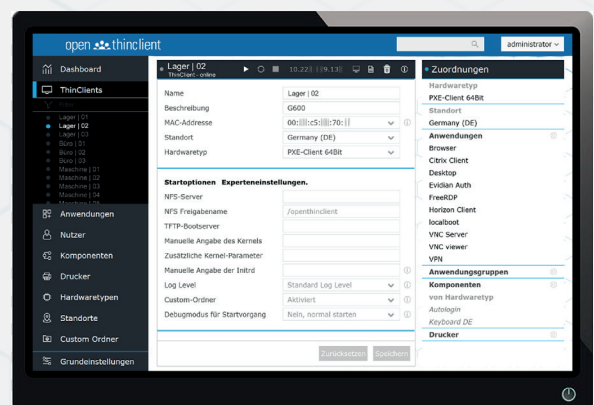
open thinclient

administrator

Dashboard
ThinClients
Lager | 01
Lager | 02
Lager | 03
Büro | 01
Büro | 02
Büro | 03
Maschine | 01
Maschine | 02
Maschine | 03
Maschine | 04
Anwendungen
Nutzer
Komponenten
Drucker
Hardwaretypen
Standorte
Custom Ordner
Grundeinstellungen

Lager | 02
ThinClient - online
10.223.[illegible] [9.13]

Name | Lager | 02
Beschreibung | G600
MAC-Addresse | 00:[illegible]:c5:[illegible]:70:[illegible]
Standort | Germany (DE)
Hardwaretyp | PXE-Client 64Bit

Startoptionen Experteneinstellungen.
NFS-Server
NFS Freigabename | /openthinclient
TFTP-Bootserver
Manuelle Angabe des Kernels
Zusätzliche Kernel-Parameter
Manuelle Angabe der Initrd
Log Level | Standard Log Level
Custom-Ordner | Aktiviert
Debugmodus für Startvorgang | Nein, normal starten

Zurücksetzen Speichern

Zuordnungen
Hardwaretyp
PXE-Client 64Bit
Standort
Germany (DE)
Anwendungen
Browser
Citrix Client
Desktop
Evidian Auth
FreeRDP
Horizon Client
localboot
VNC Server
VNC viewer
VPN
Anwendungsgruppen
Komponenten
von Hardwaretyp
Autologin
Keyboard DE
Drucker